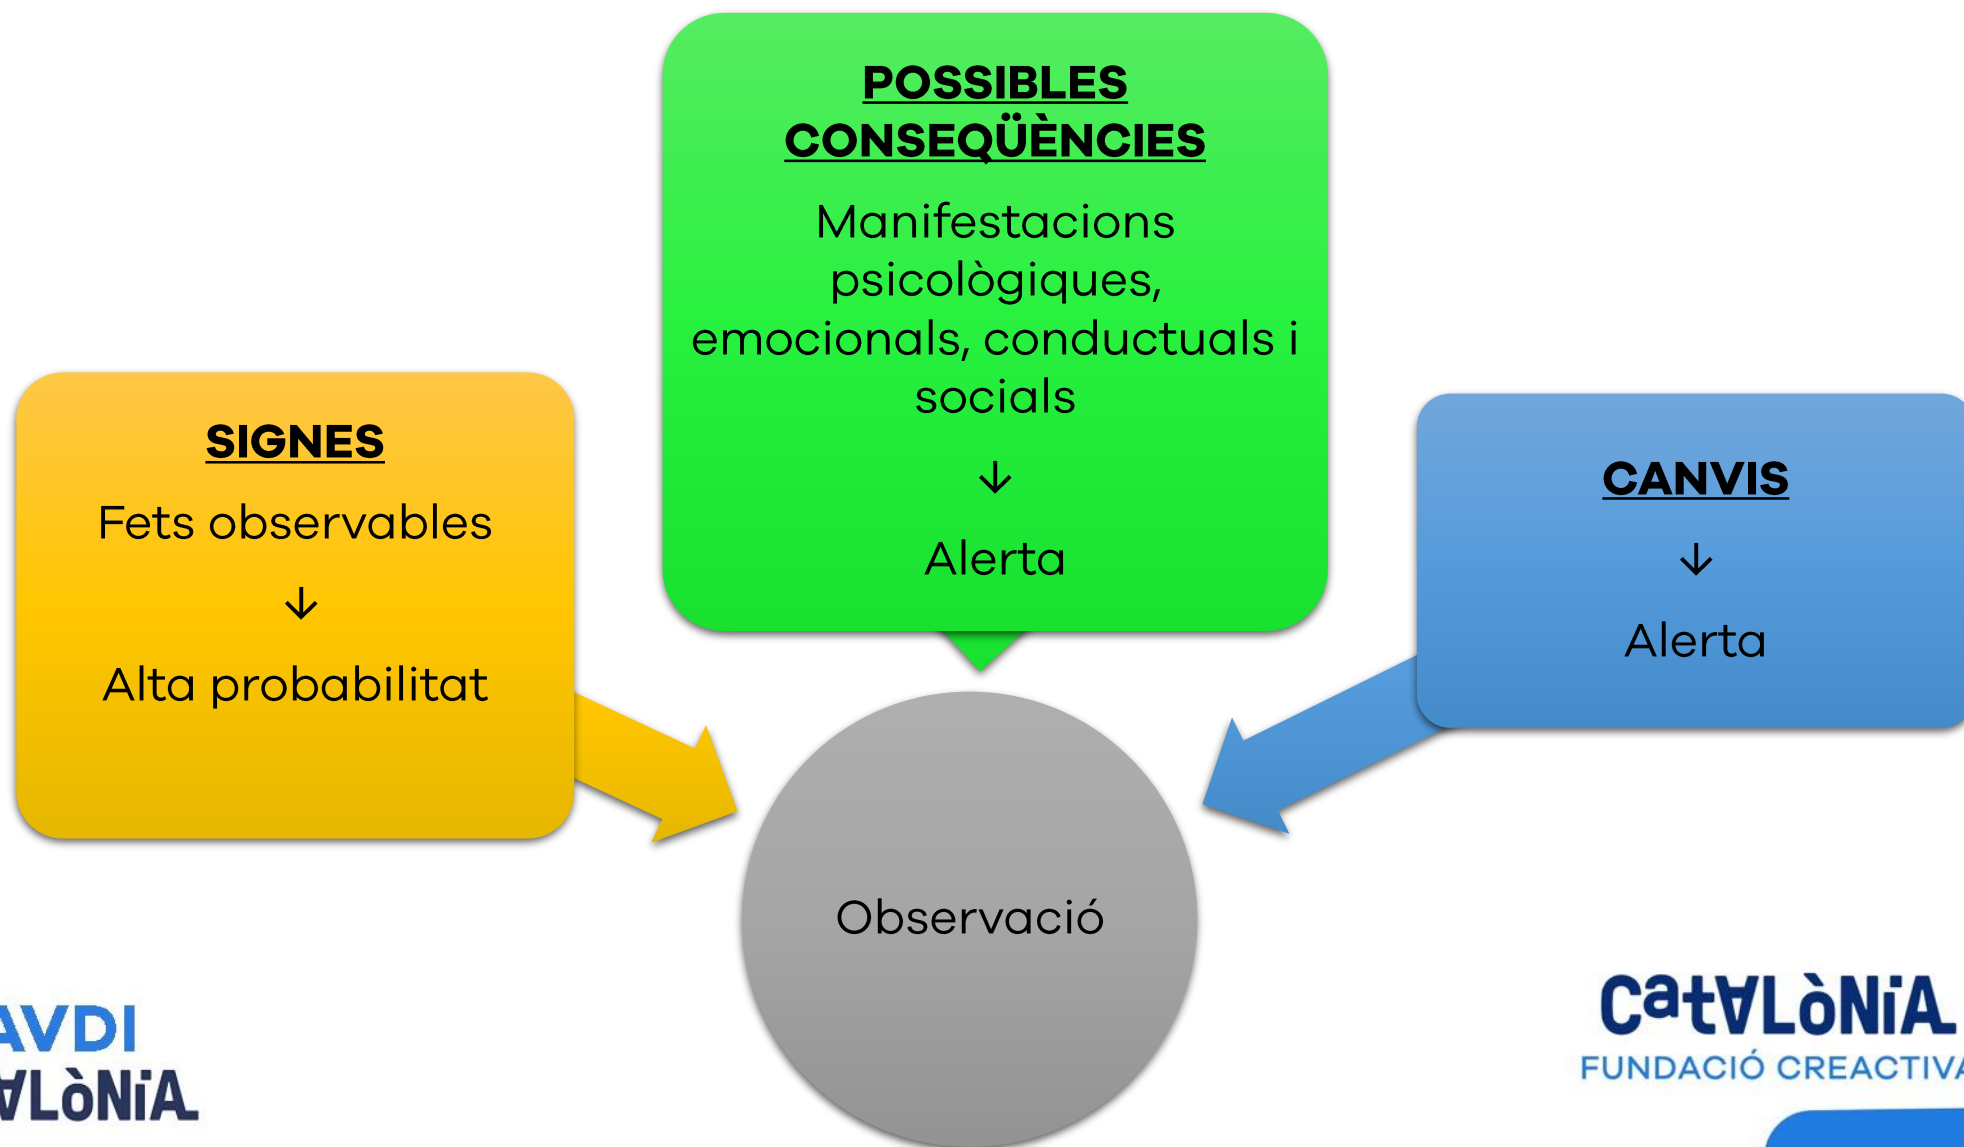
POSSIBLES CONSEQÜÈNCIES

Manifestacions psicològiques, emocionals, conductuals i socials

↓

Alerta

SIGNES

Fets observables

↓

Alta probabilitat

CANVIS

↓

Alerta

Observació

AVDI
ALÒNIA

CatALÒNIA
FUNDACIÓ CREACTIVA